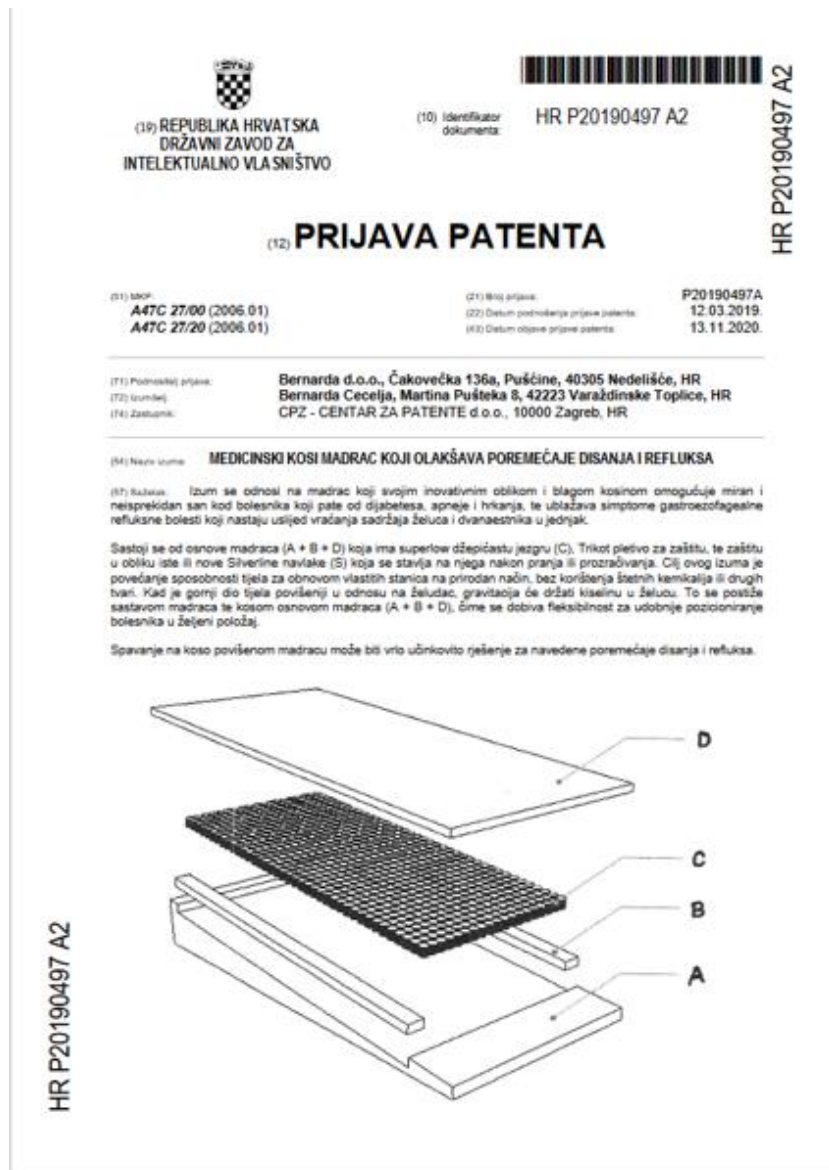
(19) REPUBLIKA HRVATSKA
DRŽAVNI ZAVOD ZA
INTELEKTUALNO VLASNIŠTVO

(10) Identifikator dokumenta: HR P20190497 A2

HR P20190497 A2

(12) PRIJAVA PATENTA

(51) MKP:
A47C 27/00 (2006.01)
A47C 27/20 (2006.01)

(21) Broj prijave: P20190497A
(22) Datum podnošenja prijave patenta: 12.03.2019.
(43) Datum objave prijave patenta: 13.11.2020.

(71) Podnositelj prijave: Bernarda d.o.o., Čakovečka 136a, Pušćine, 40305 Nedelišće, HR
(72) Izumitelj: Bernarda Cecelja, Martina Pušteka 8, 42223 Varaždinske Toplice, HR
(74) Zastupnik: CPZ - CENTAR ZA PATENTE d.o.o., 10000 Zagreb, HR

(54) Naziv izuma: MEDICINSKI KOSI MADRAC KOJI OLAKŠAVA POREMEĆAJE DISANJA I REFLUKSA

(57) Sažetak: Izum se odnosi na madrac koji svojim inovativnim oblikom i blagom kosinom omogućuje miran i neisprekidan san kod bolesnika koji pate od dijabetesa, apneje i hrkanja, te ublažava simptome gastroezofagealne refluksne bolesti koji nastaju uslijed vraćanja sadržaja želuca i dvanaestnika u jednjak.

Sastoji se od osnove madraca (A + B + D) koja ima superlow džepićastu jezgru (C). Trikot pletivo za zaštitu, te zaštitu u obliku iste ili nove Silverline navlake (S) koja se stavlja na njega nakon pranja ili prozračivanja. Cilj ovog izuma je povećanje sposobnosti tijela za obnovom vlastitih stanica na prirodan način, bez korištenja štetnih kemikalija ili drugih tvari. Kad je gornji dio tijela povišeni u odnosu na želudac, gravitacija će držati kiselinu u želucu. To se postiže sastavom madraca te kosom osnovom madraca (A + B + D), čime se dobiva fleksibilnost za udobnije pozicioniranje bolesnika u željeni položaj.

Spavanje na koso povišenom madracu može biti vrlo učinkovito rješenje za navedene poremećaje disanja i refluksa.

D
C
B
A

HR P20190497 A2